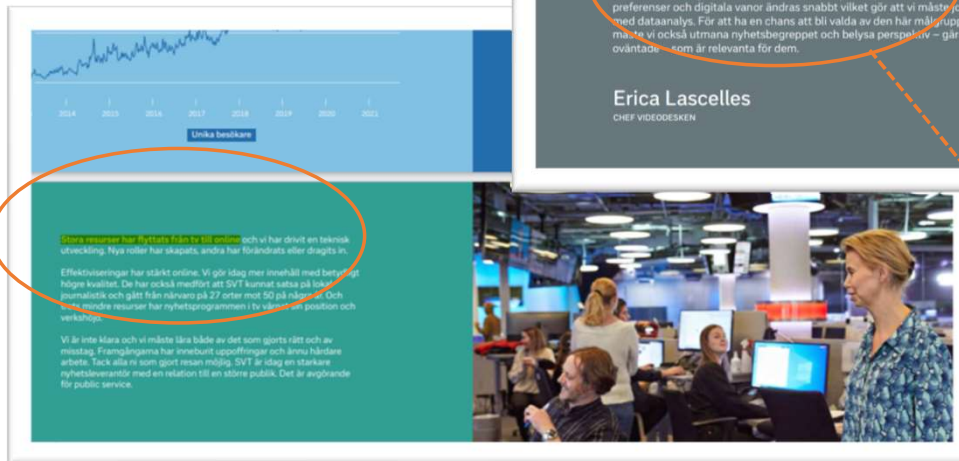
2014 2015 2016 2017 2018 2019 2020 2021

Unika besökare

preferenser och digitala vanor ändras snabbt vilket gör att vi måste jo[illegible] med dataanalys. För att ha en chans att bli valda av den här målgrupp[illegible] måste vi också utmana nyhetsbegreppet och belysa perspektiv – gär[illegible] oväntade – som är relevanta för dem.

Erica Lascelles

CHEF VIDEODESKEN

Stora resurser har flyttats från tv till online och vi har drivit en teknisk utveckling. Nya roller har skapats, andra har förändrats eller dragits in.

Effektiviseringar har stärkt online. Vi gör idag mer innehåll med betydligt högre kvalitet. De har också medfört att SVT kunnat satsa på lokal journalistik och gått från närvaro på 27 orter mot 50 på några år. Och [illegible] mindre resurser har nyhetsprogrammen i tv värnat sin position och verkshöjd.

Vi är inte klara och vi måste lära både av det som gjorts rätt och av misstag. Framgångarna har inneburit uppoffringar och ännu hårdare arbete. Tack alla ni som gjort resan möjlig. SVT är idag en starkare nyhetsleverantör med en relation till en större publik. Det är avgörande för public service.